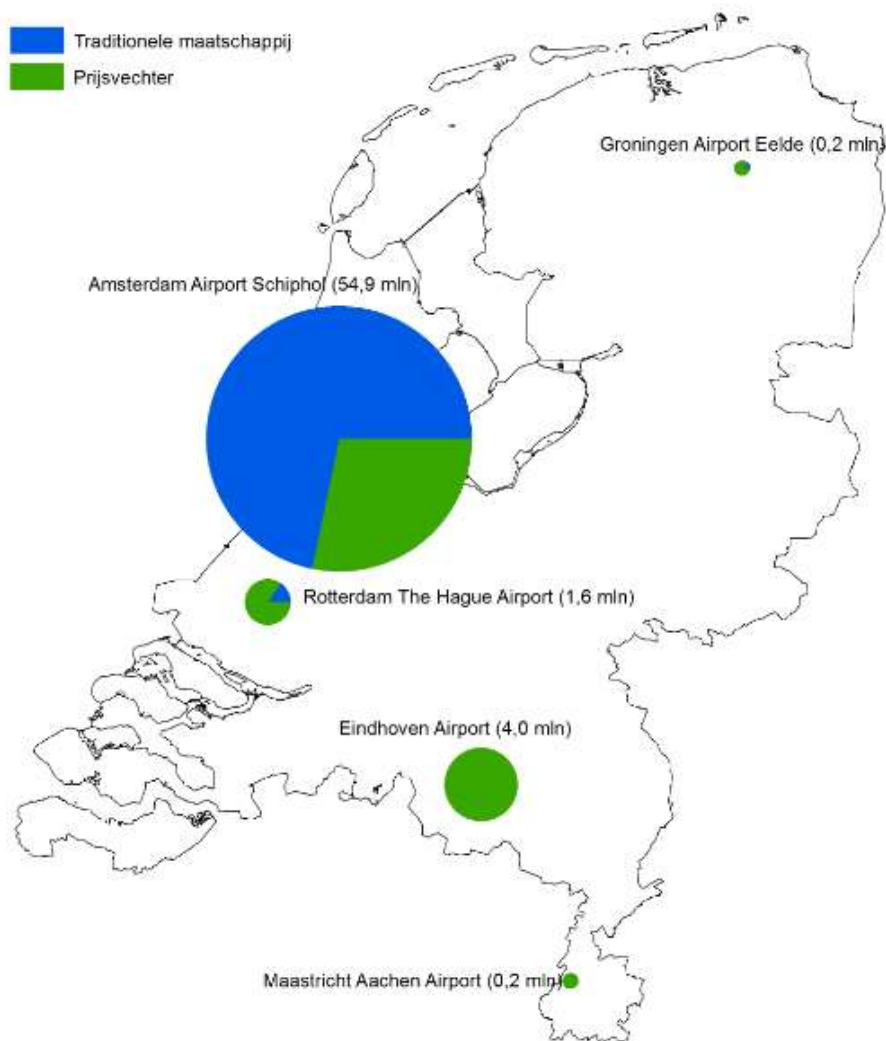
Traditionele maatschappij
Prijsvechter

Groningen Airport Eelde (0,2 mln)

Amsterdam Airport Schiphol (54,9 mln)

Rotterdam The Hague Airport (1,6 mln)

Eindhoven Airport (4,0 mln)

Maastricht Aachen Airport (0,2 mln)